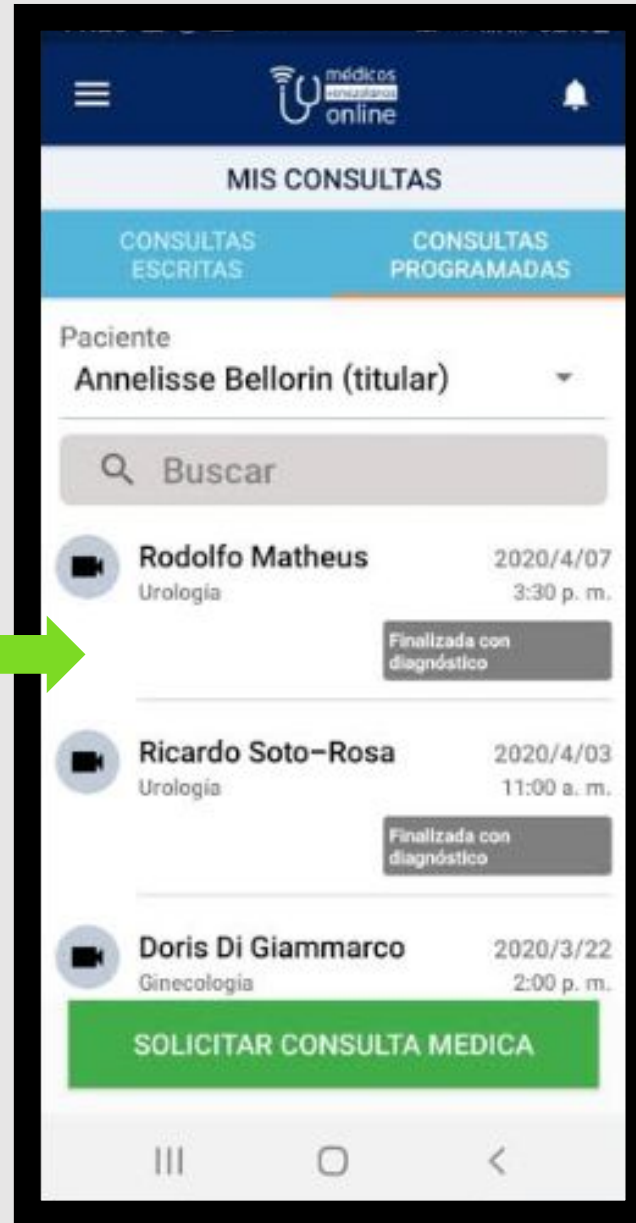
médicos venezolanos online

MIS CONSULTAS

CONSULTAS ESCRITAS

CONSULTAS PROGRAMADAS

Paciente

Annelisse Bellorin (titular)

Buscar

Rodolfo Matheus
Urología
2020/4/07
3:30 p. m.
Finalizada con diagnóstico

Ricardo Soto-Rosa
Urología
2020/4/03
11:00 a. m.
Finalizada con diagnóstico

Doris Di Giammarco
Ginecología
2020/3/22
2:00 p. m.

SOLICITAR CONSULTA MEDICA